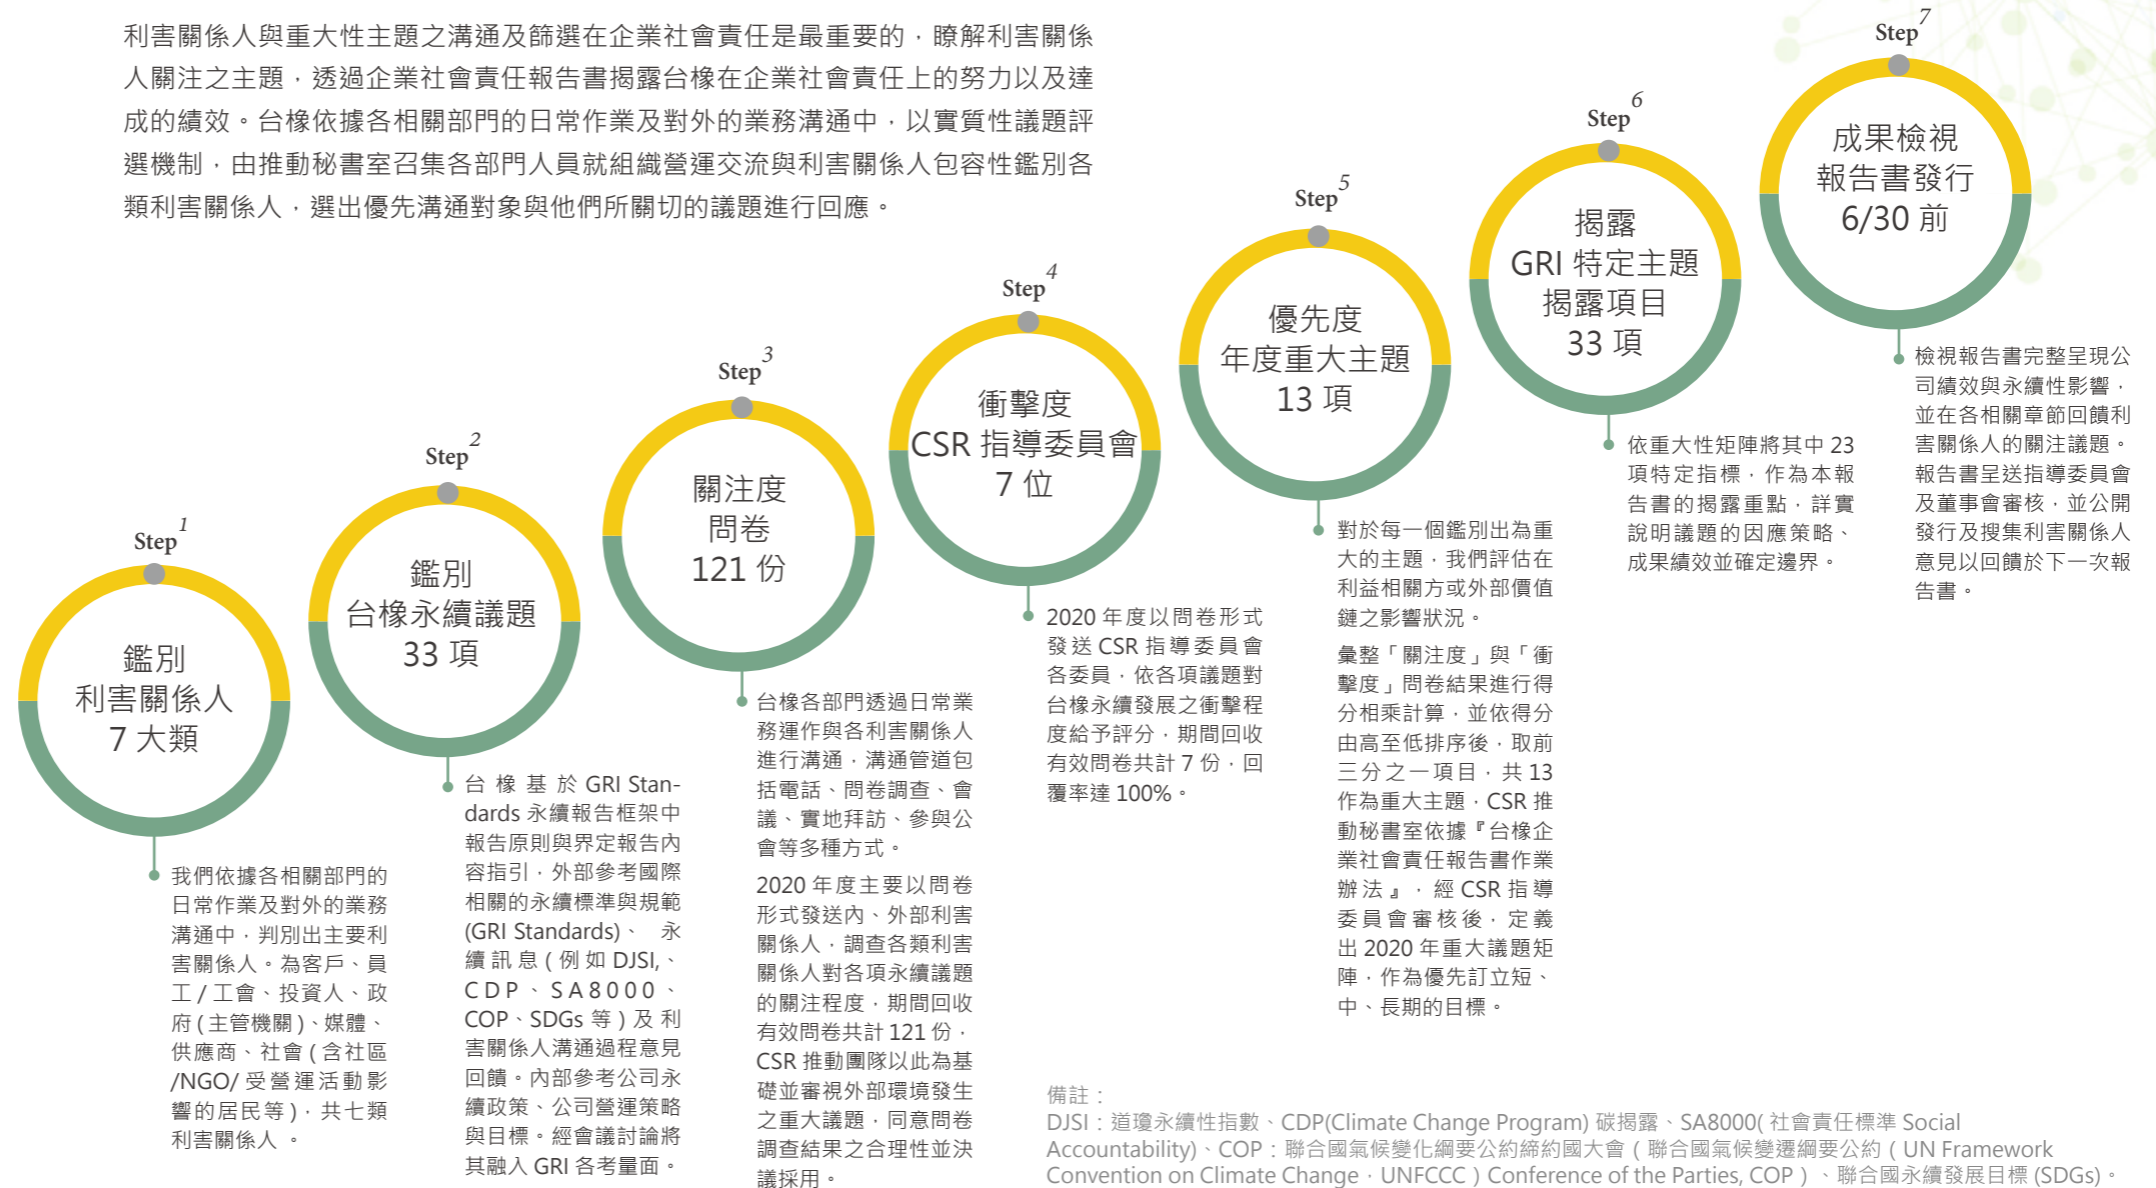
利害關係人與重大性主題之溝通及篩選在企業社會責任是最重要的，瞭解利害關係人關注之主題，透過企業社會責任報告書揭露台橡在企業社會責任上的努力以及達成的績效。台橡依據各相關部門的日常作業及對外的業務溝通中，以實質性議題評選機制，由推動秘書室召集各部門人員就組織營運交流與利害關係人包容性鑑別各類利害關係人，選出優先溝通對象與他們所關切的議題進行回應。

Step 1
鑑別
利害關係人
7 大類

我們依據各相關部門的日常作業及對外的業務溝通中，判別出主要利害關係人。為客戶、員工 / 工會、投資人、政府 ( 主管機關 )、媒體、供應商、社會 ( 含社區 /NGO/ 受營運活動影響的居民等 )，共七類利害關係人 。

Step 2
鑑別
台橡永續議題
33 項

台橡基於 GRI Standards 永續報告框架中報告原則與界定報告內容指引，外部參考國際相關的永續標準與規範 (GRI Standards)、 永續訊息 ( 例如 DJSI,、CDP、SA8000、COP、SDGs 等 ) 及利害關係人溝通過程意見回饋。內部參考公司永續政策、公司營運策略與目標。經會議討論將其融入 GRI 各考量面。

Step 3
關注度
問卷
121 份

台橡各部門透過日常業務運作與各利害關係人進行溝通，溝通管道包括電話、問卷調查、會議、實地拜訪、參與公會等多種方式。

2020 年度主要以問卷形式發送內、外部利害關係人，調查各類利害關係人對各項永續議題的關注程度，期間回收有效問卷共計 121 份，CSR 推動團隊以此為基礎並審視外部環境發生之重大議題，同意問卷調查結果之合理性並決議採用。

Step 4
衝擊度
CSR 指導委員會
7 位

2020 年度以問卷形式發送 CSR 指導委員會各委員，依各項議題對台橡永續發展之衝擊程度給予評分，期間回收有效問卷共計 7 份，回覆率達 100%。

Step 5
優先度
年度重大主題
13 項

對於每一個鑑別出為重大的主題，我們評估在利益相關方或外部價值鏈之影響狀況。

彙整「關注度」與「衝擊度」問卷結果進行得分相乘計算，並依得分由高至低排序後，取前三分之一項目，共 13 作為重大主題，CSR 推動秘書室依據『台橡企業社會責任報告書作業辦法』，經 CSR 指導委員會審核後，定義出 2020 年重大議題矩陣，作為優先訂立短、中、長期的目標。

Step 6
揭露
GRI 特定主題
揭露項目
33 項

依重大性矩陣將其中 23 項特定指標，作為本報告書的揭露重點，詳實說明議題的因應策略、成果績效並確定邊界。

Step 7
成果檢視
報告書發行
6/30 前

檢視報告書完整呈現公司績效與永續性影響，並在各相關章節回饋利害關係人的關注議題。報告書呈送指導委員會及董事會審核，並公開發行及搜集利害關係人意見以回饋於下一次報告書。

備註：
DJSI：道瓊永續性指數、CDP(Climate Change Program) 碳揭露、SA8000( 社會責任標準 Social Accountability)、COP：聯合國氣候變化綱要公約締約國大會 ( 聯合國氣候變遷綱要公約 ( UN Framework Convention on Climate Change，UNFCCC ) Conference of the Parties, COP ) 、聯合國永續發展目標 (SDGs)。